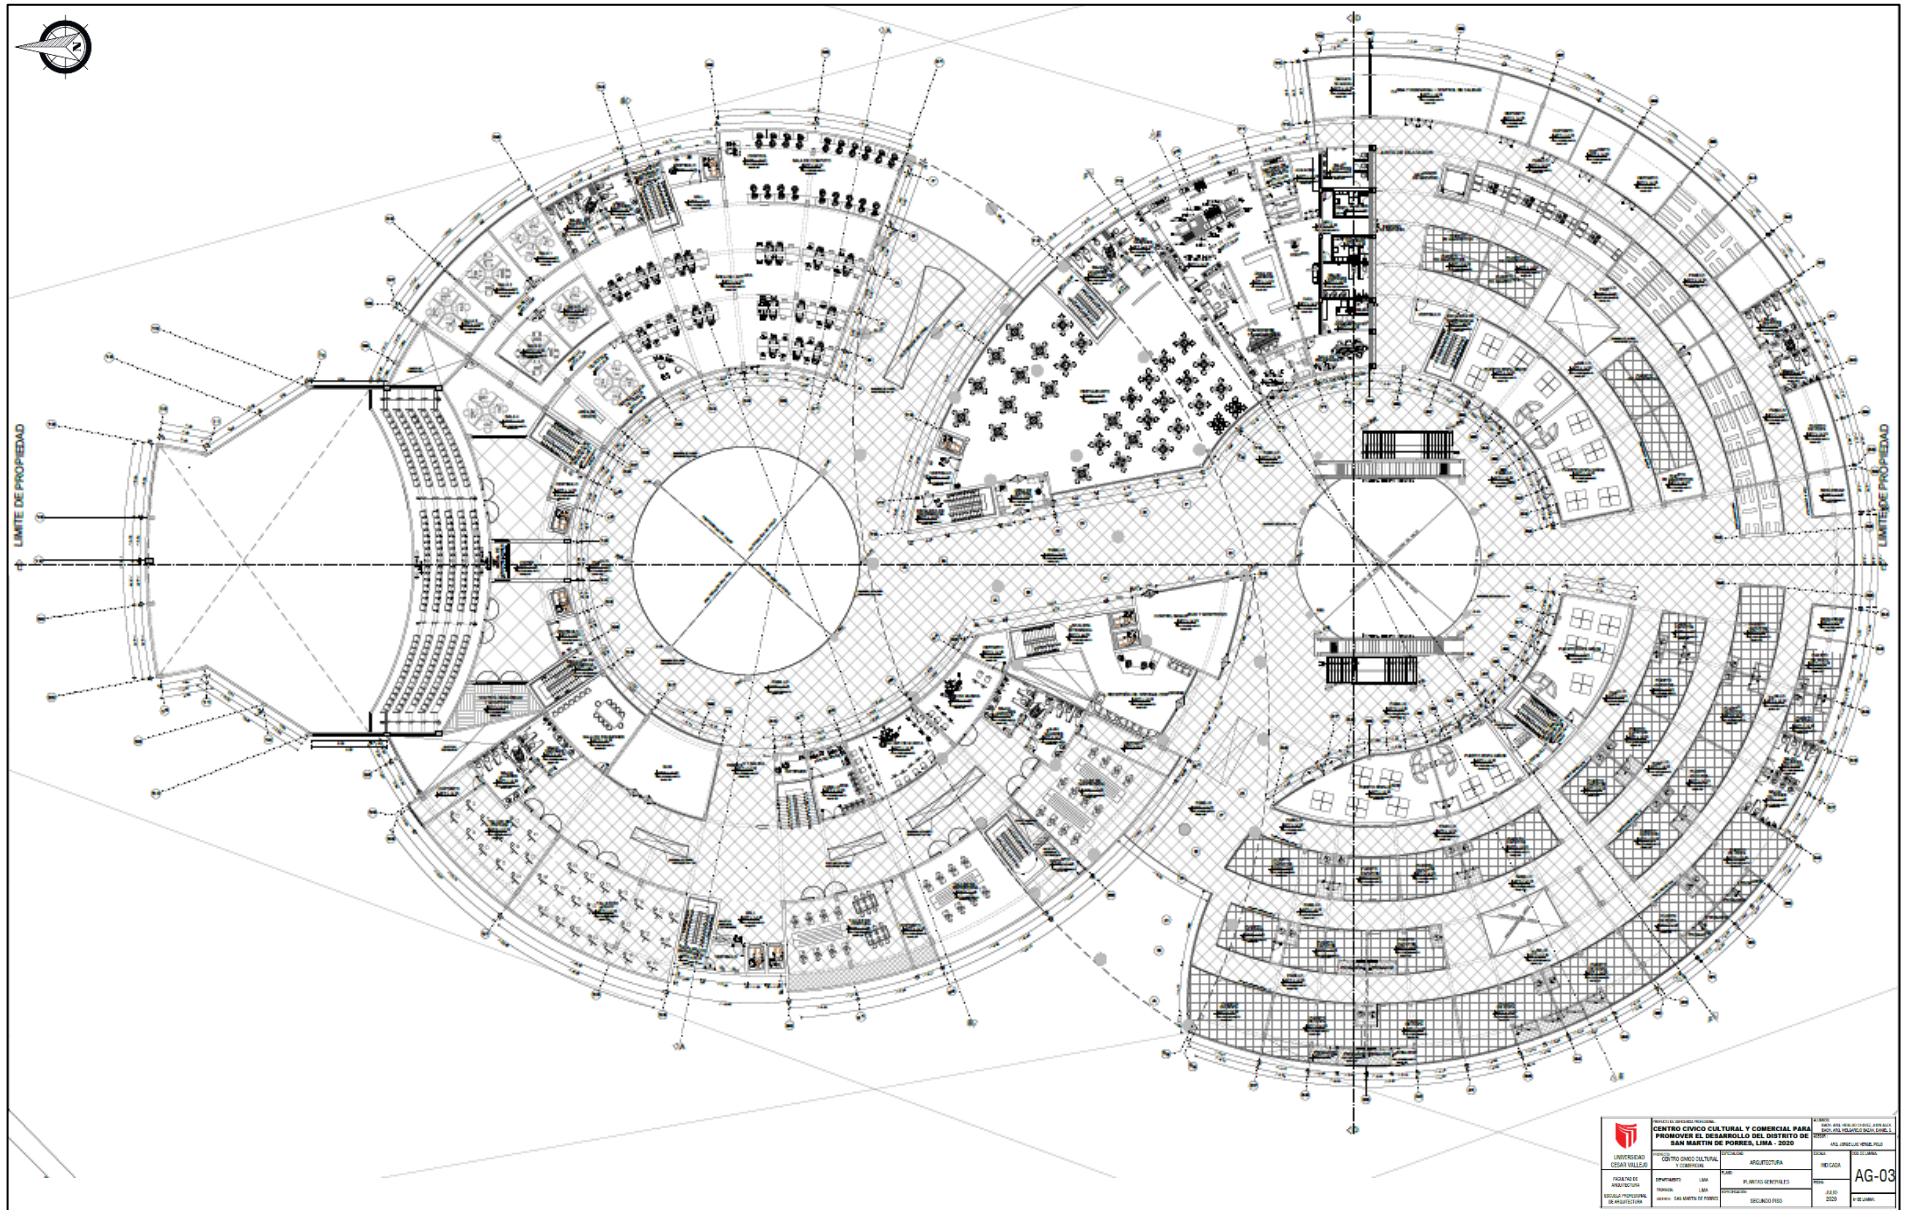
LIMITE DE PROPIEDAD

LIMITE DE PROPIEDAD

UNIVERSIDAD CESAR VALLEJO

FACULTAD DE ARQUITECTURA

ESCUELA PROFESIONAL DE ARQUITECTURA

CENTRO CIVICO CULTURAL Y COMERCIAL PARA PROMOVER EL DESARROLLO DEL DISTRITO DE SAN MARTIN DE PORRES, LIMA - 2020

CENTRO CIVICO CULTURAL Y COMERCIAL

DEPARTAMENTO: LIMA

PROVINCIA: LIMA

DISTRITO: SAN MARTIN DE PORRES

ARQUITECTURA

PLANTAS GENERALES

SEGUNDO PISO

INDICADA

JULIO 2020

AG-03